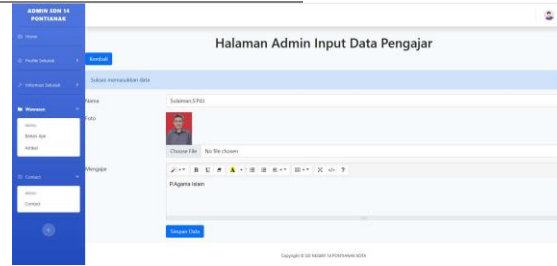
ADMIN SDN 14 PONTIANAK

Home

Profile Sekolah

Informasi Sekolah

Menu

Admin

Bahan Ajar

Artikel

Contact

Admin

Contact

Halaman Admin Input Data Pengajar

Kembali

Silahkan memasukkan data

Nama

Sulaiman,S.Pd

Foto

Choose File No file chosen

Mengajar

P.Agama Islam

Simpan Data

Copyright © SD NEGERI 14 PONTIANAK KOTA